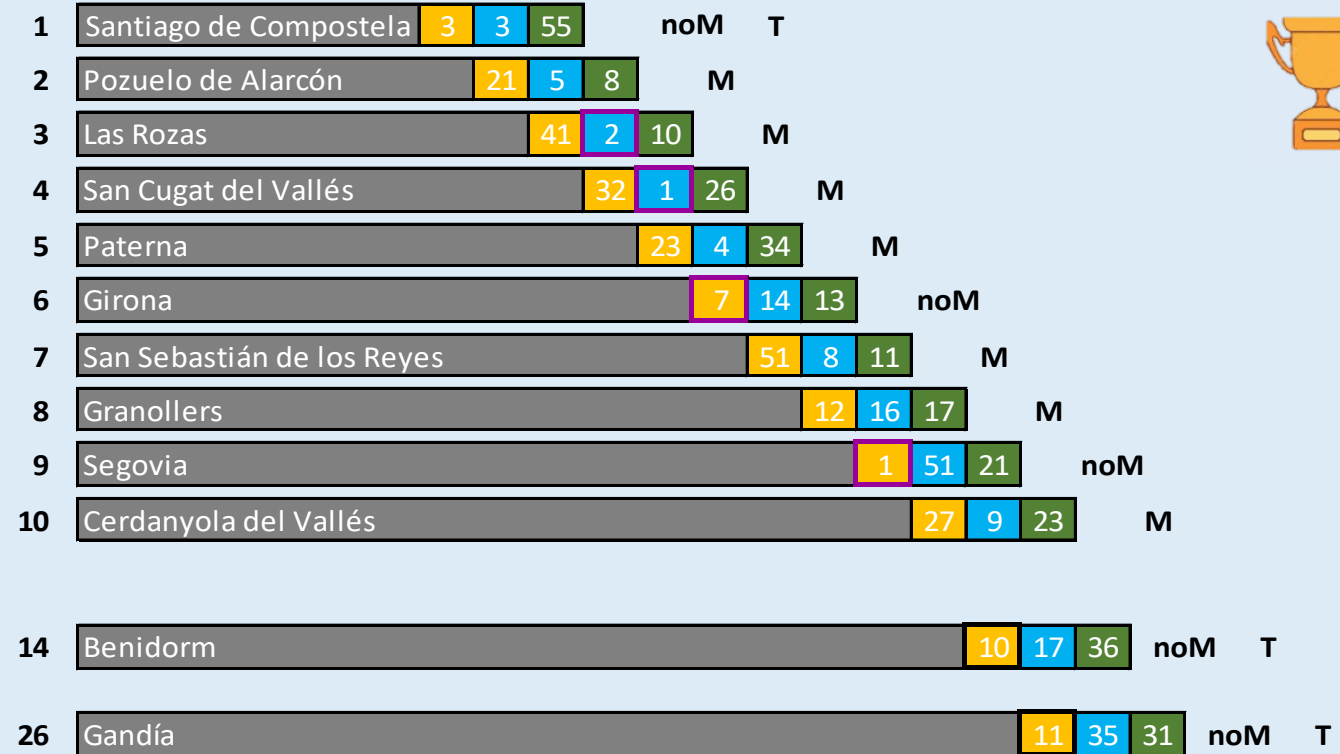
| | | | | | |
|---|---|---|---|---|---|
| 1 | Santiago de Compostela | 3 | 3 | 55 | noM T |
| 2 | Pozuelo de Alarcón | 21 | 5 | 8 | M |
| 3 | Las Rozas | 41 | 2 | 10 | M |
| 4 | San Cugat del Vallés | 32 | 1 | 26 | M |
| 5 | Paterna | 23 | 4 | 34 | M |
| 6 | Girona | 7 | 14 | 13 | noM |
| 7 | San Sebastián de los Reyes | 51 | 8 | 11 | M |
| 8 | Granollers | 12 | 16 | 17 | M |
| 9 | Segovia | 1 | 51 | 21 | noM |
| 10 | Cerdanyola del Vallés | 27 | 9 | 23 | M |
| 14 | Benidorm | 10 | 17 | 36 | noM T |
| 26 | Gandía | 11 | 35 | 31 | noM T |